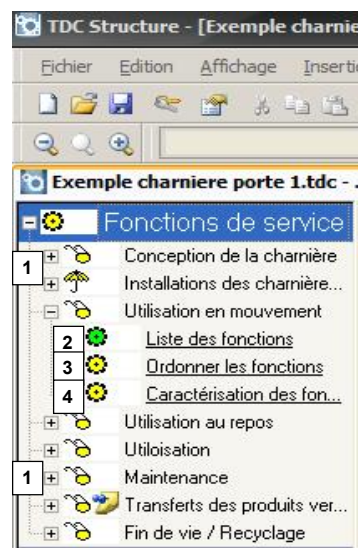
TDC Structure - [Exemple charnie

Fichier Edition Affichage Inserti

Exemple charniere porte 1.tdc - .

Fonctions de service

1 Conception de la charnière

Installations des charnière...

Utilisation en mouvement

2 Liste des fonctions

3 Ordonner les fonctions

4 Caractérisation des fon...

Utilisation au repos

Utiloisation

1 Maintenance

Transferts des produits ver...

Fin de vie / Recyclage